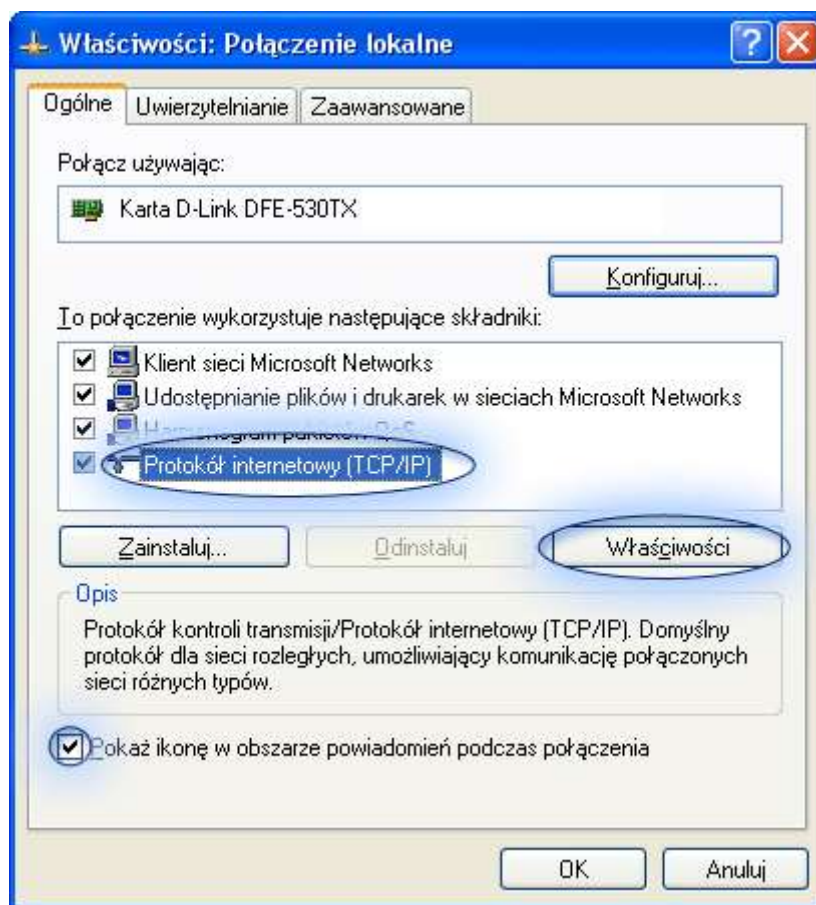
Właściwości: Połączenie lokalne

Ogólne | Uwierzytelnianie | Zaawansowane

Połącz używając:

Karta D-Link DFE-530TX

Konfiguruj...

To połączenie wykorzystuje następujące składniki:

Klient sieci Microsoft Networks
Udostępnianie plików i drukarek w sieciach Microsoft Networks
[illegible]
Protokół internetowy (TCP/IP)

Zainstaluj... | Odinstaluj | Właściwości

Opis
Protokół kontroli transmisji/Protokół internetowy (TCP/IP). Domyślny protokół dla sieci rozległych, umożliwiający komunikację połączonych sieci różnych typów.

Pokaż ikonę w obszarze powiadomień podczas połączenia

OK | Anuluj